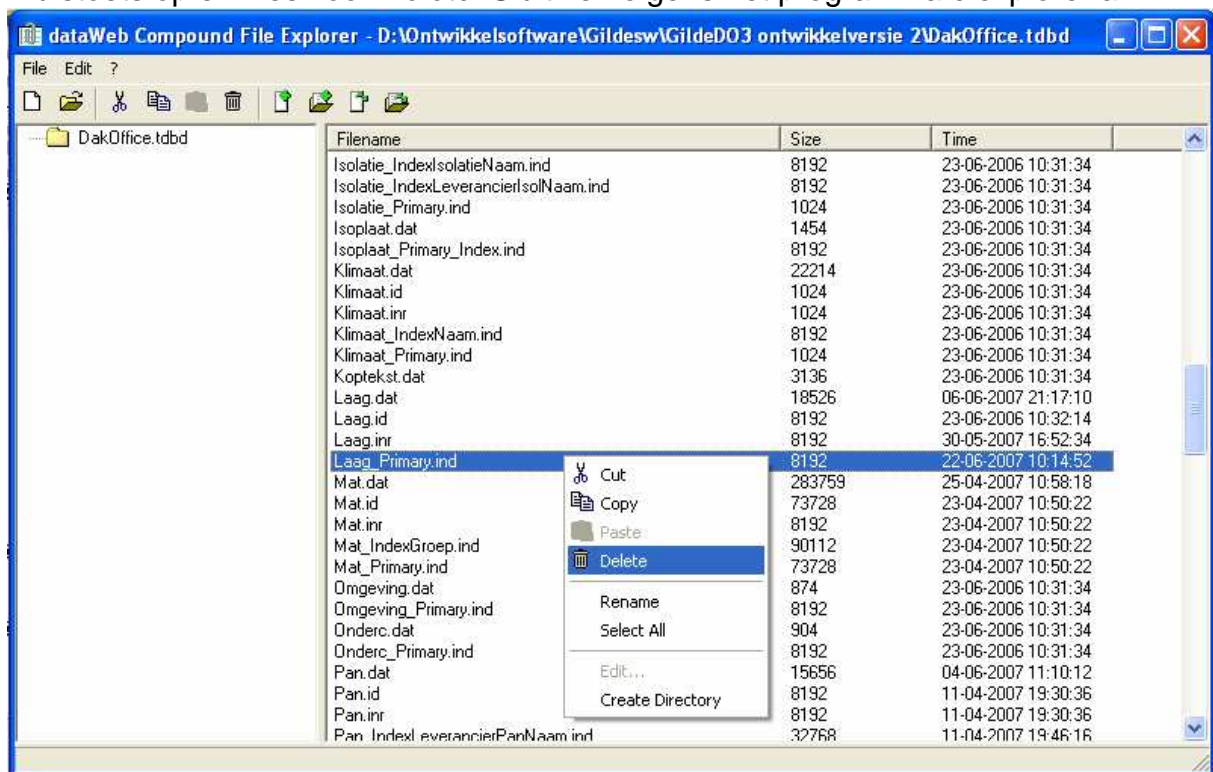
dataWeb Compound File Explorer - D:\Ontwikkelsoftware\Gildesw\GildeDO3 ontwikkelversie 2\DakOffice.tdbd

File Edit ?

DakOffice.tdbd

| Filename | Size | Time |
|---|---|---|
| Isolatie_IndexIsolatieNaam.ind | 8192 | 23-06-2006 10:31:34 |
| Isolatie_IndexLeverancierIsolNaam.ind | 8192 | 23-06-2006 10:31:34 |
| Isolatie_Primary.ind | 1024 | 23-06-2006 10:31:34 |
| Isoplaat.dat | 1454 | 23-06-2006 10:31:34 |
| Isoplaat_Primary_Index.ind | 8192 | 23-06-2006 10:31:34 |
| Klimaat.dat | 22214 | 23-06-2006 10:31:34 |
| Klimaat.id | 1024 | 23-06-2006 10:31:34 |
| Klimaat.inr | 1024 | 23-06-2006 10:31:34 |
| Klimaat_IndexNaam.ind | 8192 | 23-06-2006 10:31:34 |
| Klimaat_Primary.ind | 1024 | 23-06-2006 10:31:34 |
| Koptekst.dat | 3136 | 23-06-2006 10:31:34 |
| Laag.dat | 18526 | 06-06-2007 21:17:10 |
| Laag.id | 8192 | 23-06-2006 10:32:14 |
| Laag.inr | 8192 | 30-05-2007 16:52:34 |
| Laag_Primary.ind | 8192 | 22-06-2007 10:14:52 |
| Mat.dat | 283759 | 25-04-2007 10:58:18 |
| Mat.id | 73728 | 23-04-2007 10:50:22 |
| Mat.inr | 8192 | 23-04-2007 10:50:22 |
| Mat_IndexGroep.ind | 90112 | 23-04-2007 10:50:22 |
| Mat_Primary.ind | 73728 | 23-04-2007 10:50:22 |
| Omgeving.dat | 874 | 23-06-2006 10:31:34 |
| Omgeving_Primary.ind | 8192 | 23-06-2006 10:31:34 |
| Onderc.dat | 904 | 23-06-2006 10:31:34 |
| Onderc_Primary.ind | 8192 | 23-06-2006 10:31:34 |
| Pan.dat | 15656 | 04-06-2007 11:10:12 |
| Pan.id | 8192 | 11-04-2007 19:30:36 |
| Pan.inr | 8192 | 11-04-2007 19:30:36 |
| Pan_IndexLeverancierPanNaam.ind | 32768 | 11-04-2007 19:46:16 |

Cut
Copy
Paste
Delete
Rename
Select All
Edit...
Create Directory